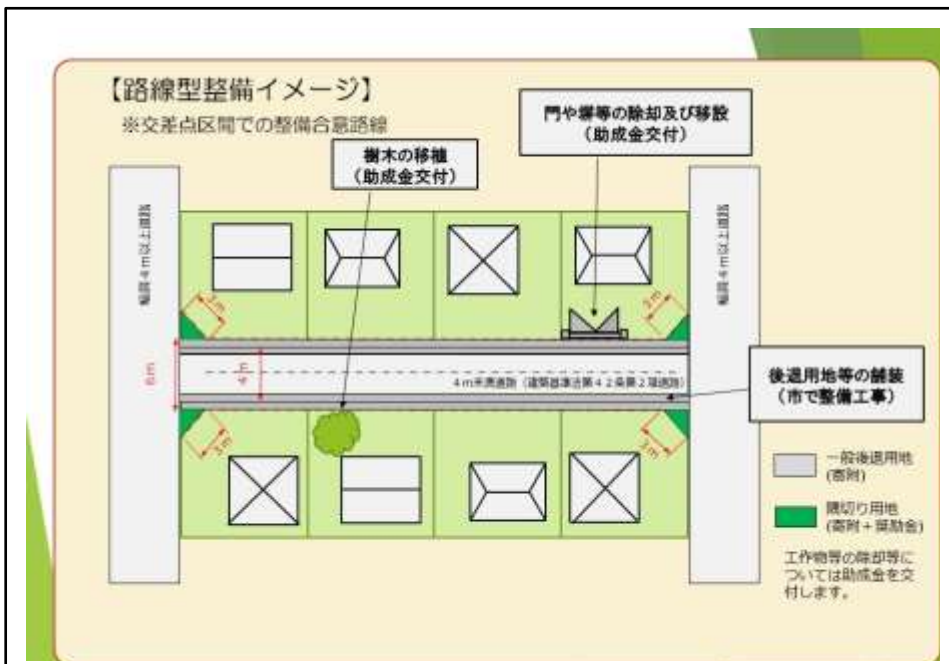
【路線型整備イメージ】

※交差点区間での整備合意路線

門や塀等の除却及び移設
(助成金交付)

樹木の移植
(助成金交付)

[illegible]

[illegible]

3m

3m

6m

4m

4m未満道路（建築基準法第42条第2項道路）

後退用地等の舗装
(市で整備工事)

3m

3m

一般後退用地
(寄附)

隅切り用地
(寄附＋奨励金)

工作物等の除却等については助成金を交付します。